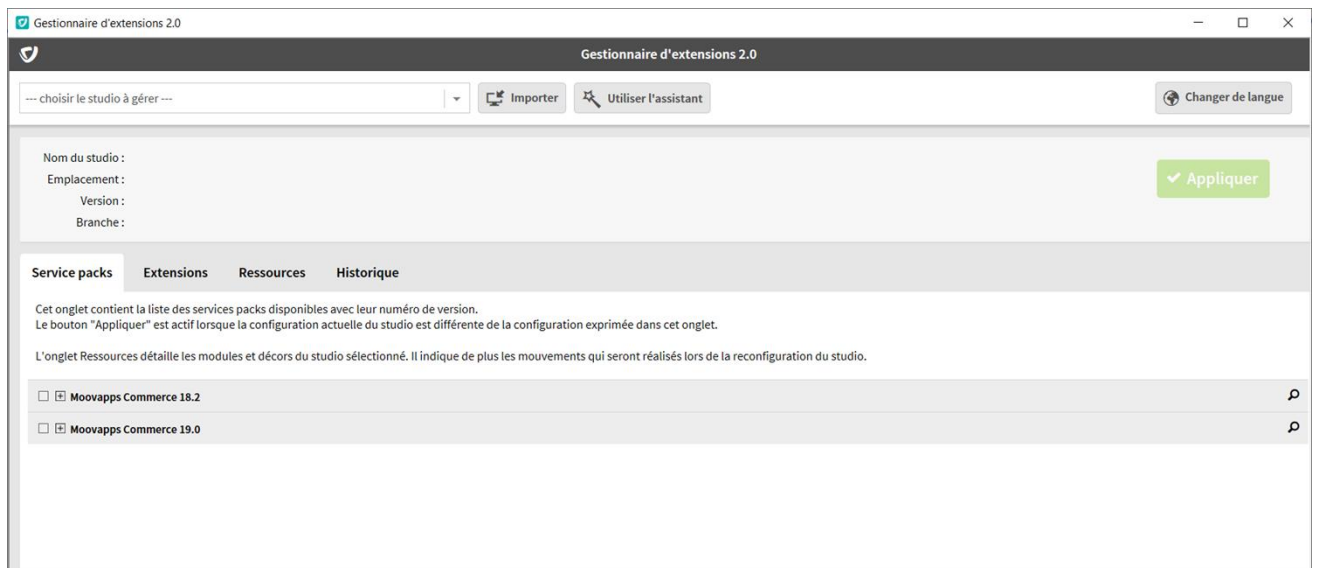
Gestionnaire d'extensions 2.0

Gestionnaire d'extensions 2.0

--- choisir le studio à gérer ---

Importer

Utiliser l'assistant

Changer de langue

Nom du studio :
Emplacement :
Version :
Branche :

✔ Appliquer

Service packs

Extensions

Ressources

Historique

Cet onglet contient la liste des services packs disponibles avec leur numéro de version.
Le bouton "Appliquer" est actif lorsque la configuration actuelle du studio est différente de la configuration exprimée dans cet onglet.

L'onglet Ressources détaille les modules et décors du studio sélectionné. Il indique de plus les mouvements qui seront réalisés lors de la reconfiguration du studio.

Moovapps Commerce 18.2

Moovapps Commerce 19.0